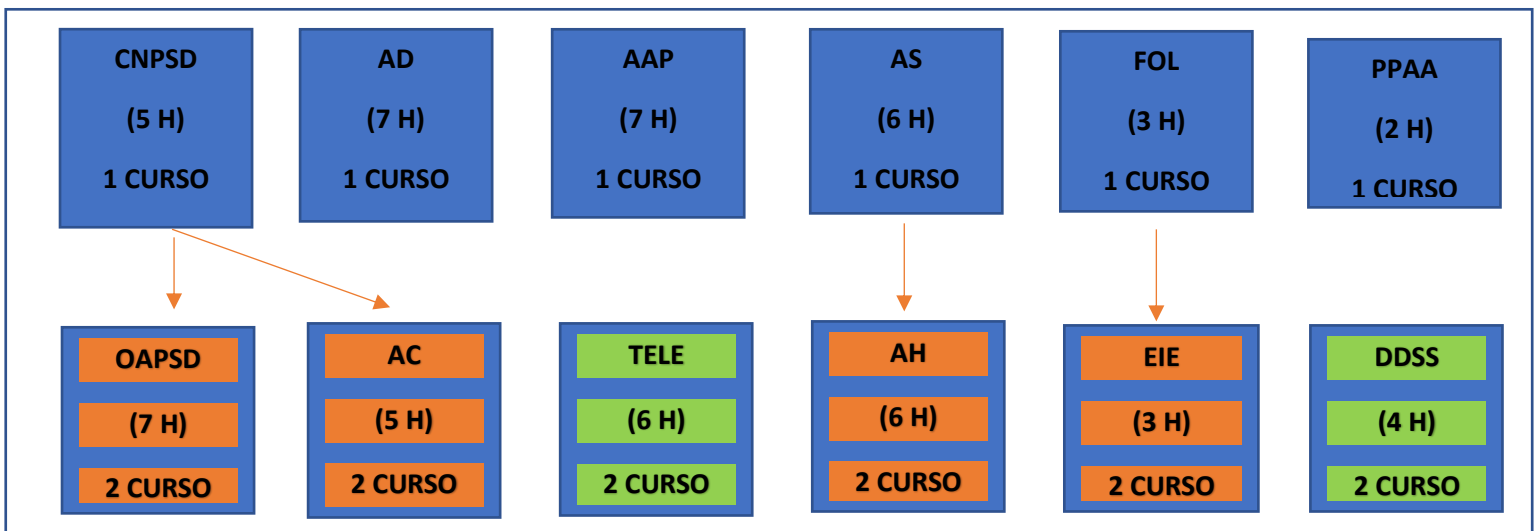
CNPSD

(5 H)

1 CURSO

AD

(7 H)

1 CURSO

AAP

(7 H)

1 CURSO

AS

(6 H)

1 CURSO

FOL

(3 H)

1 CURSO

PPAA

(2 H)

1 CURSO

OAPSD

(7 H)

2 CURSO

AC

(5 H)

2 CURSO

TELE

(6 H)

2 CURSO

AH

(6 H)

2 CURSO

EIE

(3 H)

2 CURSO

DDSS

(4 H)

2 CURSO